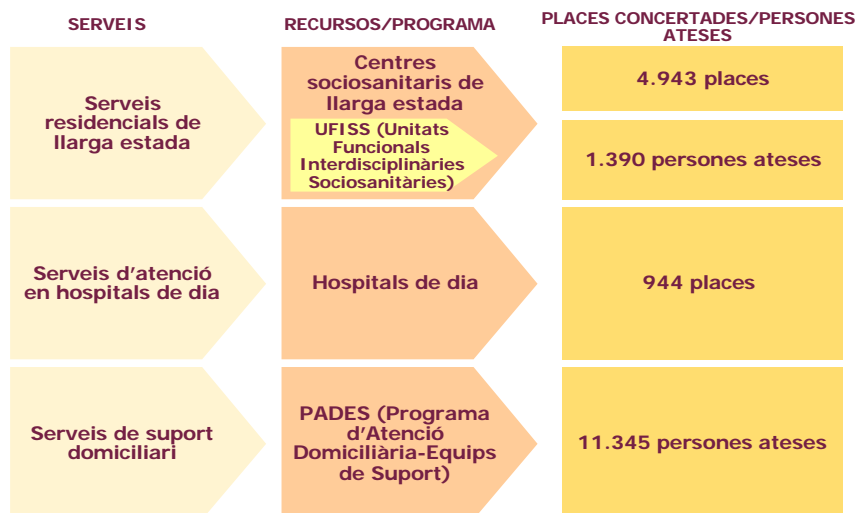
| SERVEIS | RECURSOS/PROGRAMA | PLACES CONCERTADES/PERSONES ATESES |
|---|---|---|
| Serveis residencials de llarga estada | Centres sociosanitaris de llarga estada | 4.943 places |
| | UFISS (Unitats Funcionals Interdisciplinàries Sociosanitàries) | 1.390 persones ateses |
| Serveis d'atenció en hospitals de dia | Hospitals de dia | 944 places |
| Serveis de suport domiciliari | PADES (Programa d'Atenció Domiciliària-Equips de Suport) | 11.345 persones ateses |